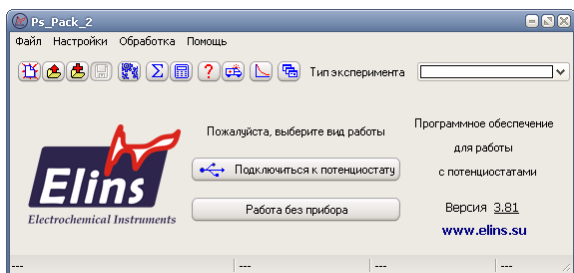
Ps_Pack_2

Файл Настройки Обработка Помощь

Тип эксперимента

Elins
Electrochemical Instruments

Пожалуйста, выберите вид работы

Подключиться к потенциостату

Работа без прибора

Программное обеспечение для работы с потенциостатами

Версия 3.81

www.elins.su

--- --- --- ---